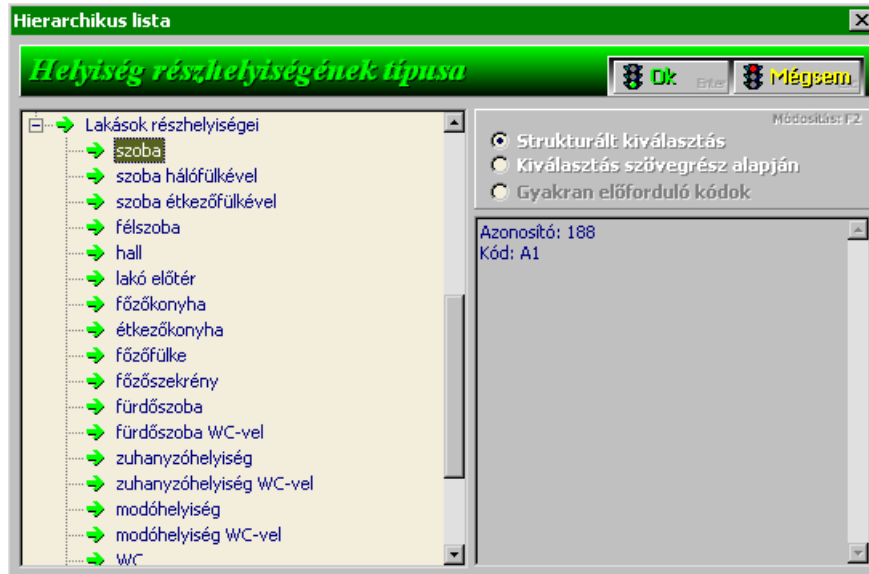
Hierarchikus lista

Helyiség részhelyiségének típusa

Ok Enter Mégsem

Lakások részhelyiségei
szoba
szoba hálófülkével
szoba étkezőfülkével
félszoba
hall
lakó előtér
főzőkonyha
étkezőkonyha
főzőfülke
főzőszekrény
fürdőszoba
fürdőszoba WC-vel
zuhanyzóhelyiség
zuhanyzóhelyiség WC-vel
modóhelyiség
modóhelyiség WC-vel
WC

Módosítás: F2
Strukturált kiválasztás
Kiválasztás szövegrész alapján
Gyakran előforduló kódok

Azonosító: 188
Kód: A1